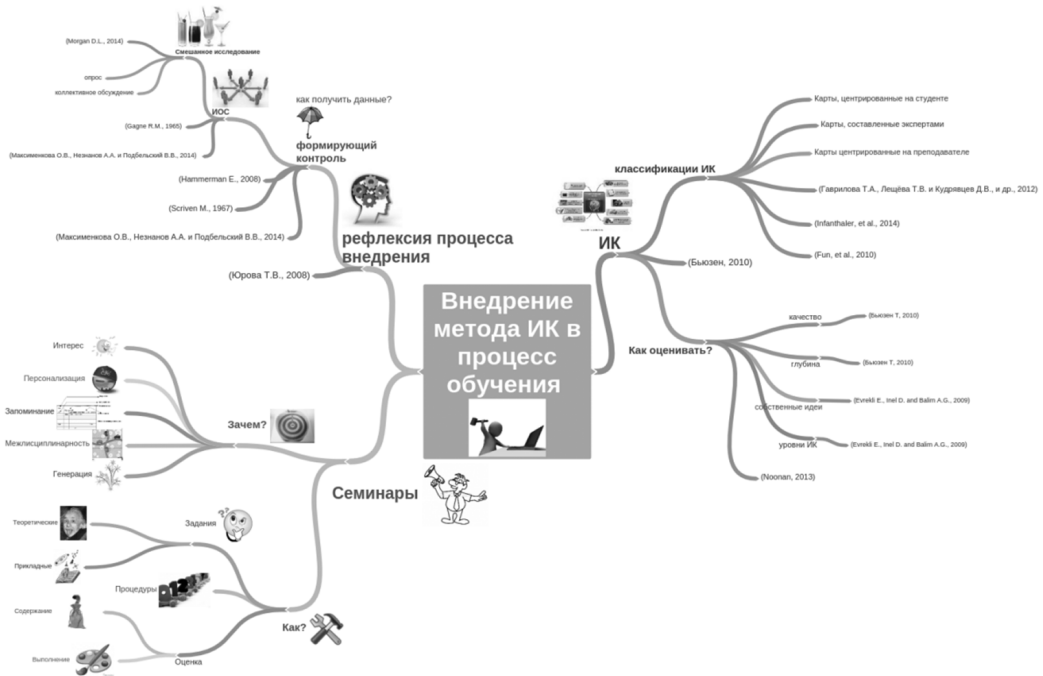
Внедрение метода ИК в процесс обучения

рефлексия процесса внедрения

(Юрова Т.В., 2008)

как получить данные?

формирующий контроль

(Hammerman E., 2008)

(Scriven M., 1967)

(Максименкова О.В., Незнанов А.А. и Подбельский В.В., 2014)

ИОС

(Gagne R.M., 1965)

(Максименкова О.В., Незнанов А.А. и Подбельский В.В., 2014)

Смешанное исследование

(Morgan D.L., 2014)

опрос

коллективное обсуждение

ИК

классификации ИК

Карты, центрированные на студенте

Карты, составленные экспертами

Карты центрированные на преподавателе

(Гаврилова Т.А., Лещёва Т.В. и Кудрявцев Д.В., и др., 2012)

(Infanthaler, et al., 2014)

(Fun, et al., 2010)

(Бьюзен, 2010)

Как оценивать?

качество

(Бьюзен Т, 2010)

глубина

(Бьюзен Т, 2010)

собственные идеи

(Evrekli E., Inel D. and Balim A.G., 2009)

уровни ИК

(Evrekli E., Inel D. and Balim A.G., 2009)

(Noonan, 2013)

Семинары

Зачем?

Интерес

Персонализация

Запоминание

Межлисциплинарность

Генерация

Как?

Задания

Теоретические

Прикладные

Процедуры

Содержание

Выполнение

Оценка